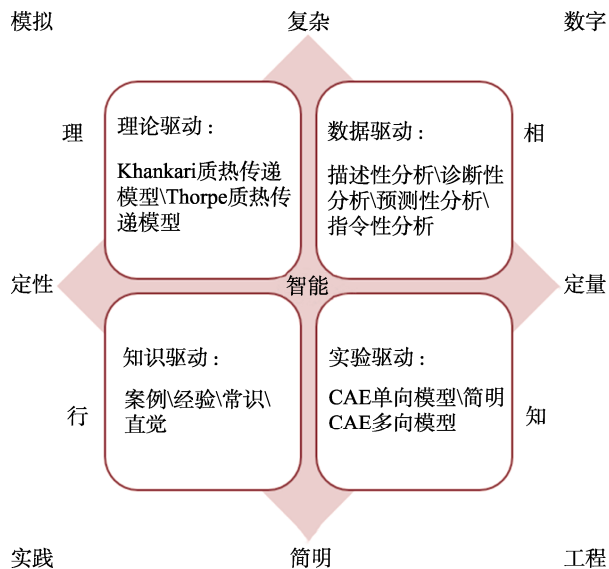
模拟

复杂

数字

理

理论驱动：

Khankari质热传递模型\Thorpe质热传递模型

数据驱动：

描述性分析\诊断性分析\预测性分析\指令性分析

相

定性

智能

定量

知识驱动：

案例\经验\常识\直觉

实验驱动：

CAE单向模型\简明CAE多向模型

行

知

实践

简明

工程